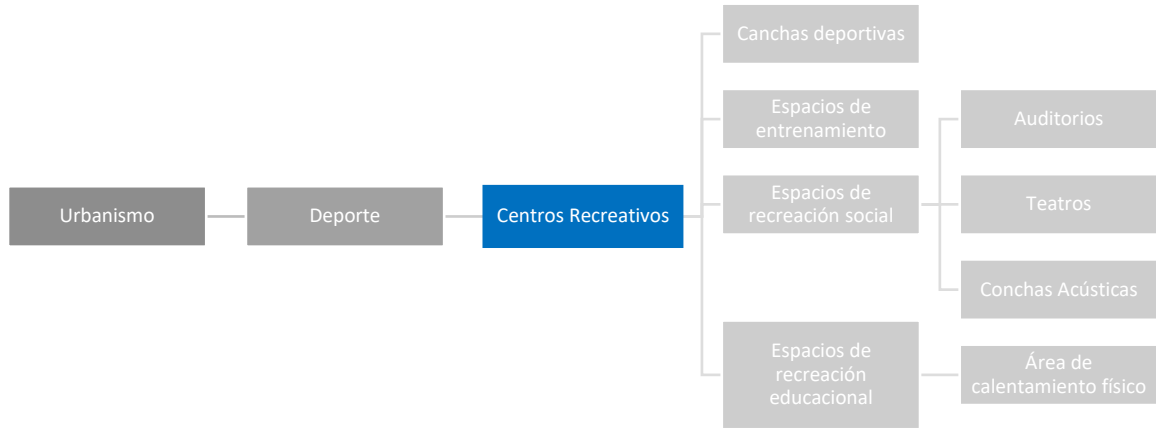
Urbanismo

Deporte

Centros Recreativos

Canchas deportivas

Espacios de entrenamiento

Espacios de recreación social

Auditorios

Teatros

Conchas Acústicas

Espacios de recreación educacional

Área de calentamiento físico